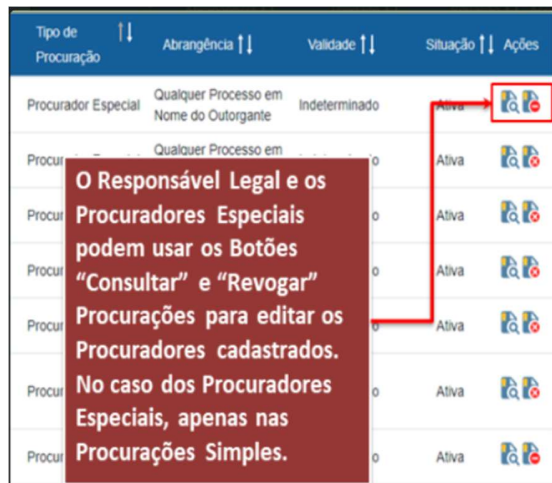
| Tipo de Procuração | Abrangência | Validade | Situação | Ações |
|---|---|---|---|---|
| Procurador Especial | Qualquer Processo em Nome do Outorgante | Indeterminado | Ativa | |
| Procur | Qualquer Processo em | o | Ativa | |
| Procur | | o | Ativa | |
| Procur | | o | Ativa | |
| Procur | | o | Ativa | |
| Procur | | o | Ativa | |
| Procur | | o | Ativa | |

O Responsável Legal e os Procuradores Especiais podem usar os Botões “Consultar” e “Revogar” Procurações para editar os Procuradores cadastrados. No caso dos Procuradores Especiais, apenas nas Procurações Simples.